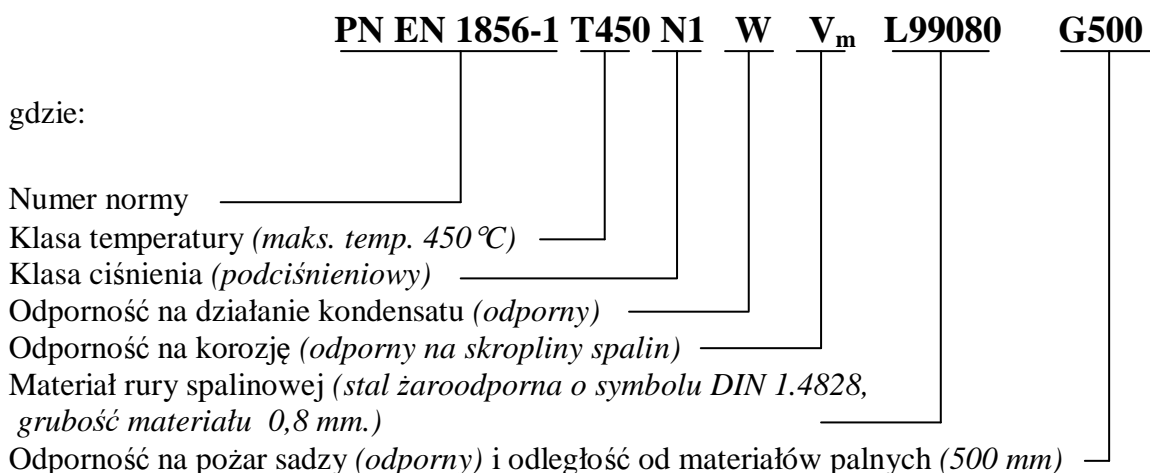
PN EN 1856-1 T450 N1 W $V_m$ L99080 G500

gdzie:

Numer normy
Klasa temperatury *(maks. temp. 450℃)*
Klasa ciśnienia *(podciśnieniowy)*
Odporność na działanie kondensatu *(odporny)*
Odporność na korozję *(odporny na skropliny spalin)*
Materiał rury spalinowej *(stal żaroodporna o symbolu DIN 1.4828, grubość materiału 0,8 mm.)*
Odporność na pożar sadzy *(odporny)* i odległość od materiałów palnych *(500 mm)*